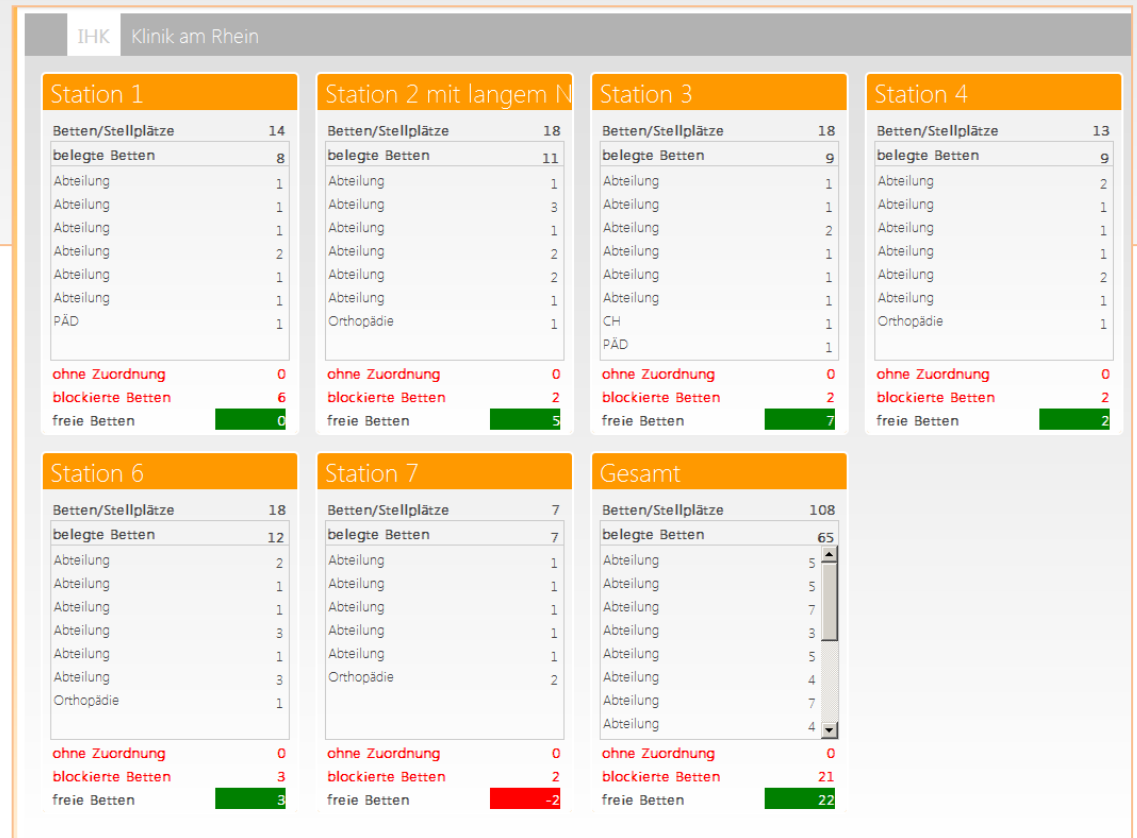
IHK Klinik am Rhein

Station 1
Betten/Stellplätze 14
belegte Betten 8
Abteilung 1
Abteilung 1
Abteilung 1
Abteilung 2
Abteilung 1
Abteilung 1
PÄD 1
ohne Zuordnung 0
blockierte Betten 6
freie Betten 0

Station 2 mit langem N
Betten/Stellplätze 18
belegte Betten 11
Abteilung 1
Abteilung 3
Abteilung 1
Abteilung 2
Abteilung 2
Abteilung 1
Orthopädie 1
ohne Zuordnung 0
blockierte Betten 2
freie Betten 5

Station 3
Betten/Stellplätze 18
belegte Betten 9
Abteilung 1
Abteilung 1
Abteilung 2
Abteilung 1
Abteilung 1
Abteilung 1
CH 1
PÄD 1
ohne Zuordnung 0
blockierte Betten 2
freie Betten 7

Station 4
Betten/Stellplätze 13
belegte Betten 9
Abteilung 2
Abteilung 1
Abteilung 1
Abteilung 1
Abteilung 2
Abteilung 1
Orthopädie 1
ohne Zuordnung 0
blockierte Betten 2
freie Betten 2

Station 6
Betten/Stellplätze 18
belegte Betten 12
Abteilung 2
Abteilung 1
Abteilung 1
Abteilung 3
Abteilung 1
Abteilung 3
Orthopädie 1
ohne Zuordnung 0
blockierte Betten 3
freie Betten 3

Station 7
Betten/Stellplätze 7
belegte Betten 7
Abteilung 1
Abteilung 1
Abteilung 1
Abteilung 1
Abteilung 1
Orthopädie 2
ohne Zuordnung 0
blockierte Betten 2
freie Betten -2

Gesamt
Betten/Stellplätze 108
belegte Betten 65
Abteilung 5
Abteilung 5
Abteilung 7
Abteilung 3
Abteilung 5
Abteilung 4
Abteilung 7
Abteilung 4
ohne Zuordnung 0
blockierte Betten 21
freie Betten 22